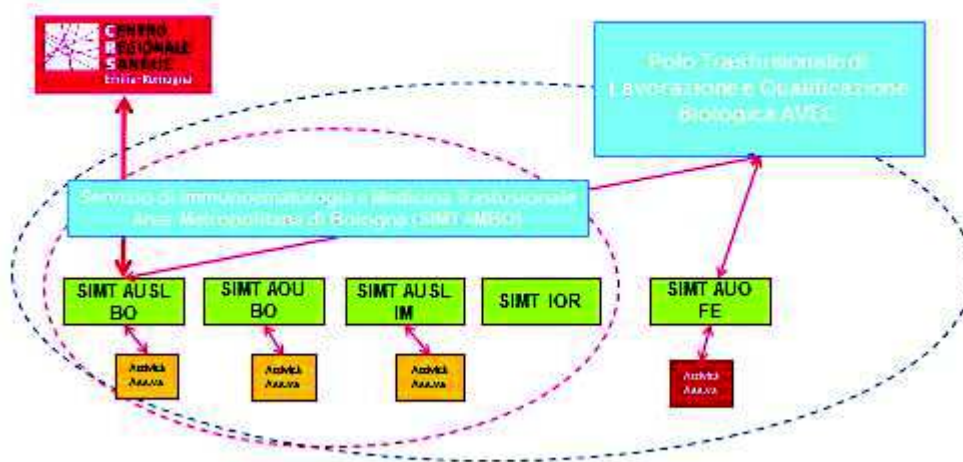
CENTRO REGIONALE SANGUE
Emilia-Romagna

Polo Trasfusionale di Lavorazione e Qualificazione Biologica AVEC

Servizio di Immunoematologia e Medicina Trasfusionale Area Metropolitana di Bologna (SIMT AMBO)

SIMT AUSL BO

SIMT AOU BO

SIMT AUSL IM

SIMT IOR

SIMT AUO FE

Attività Ass.ve

Attività Ass.ve

Attività Ass.ve

Attività Ass.ve